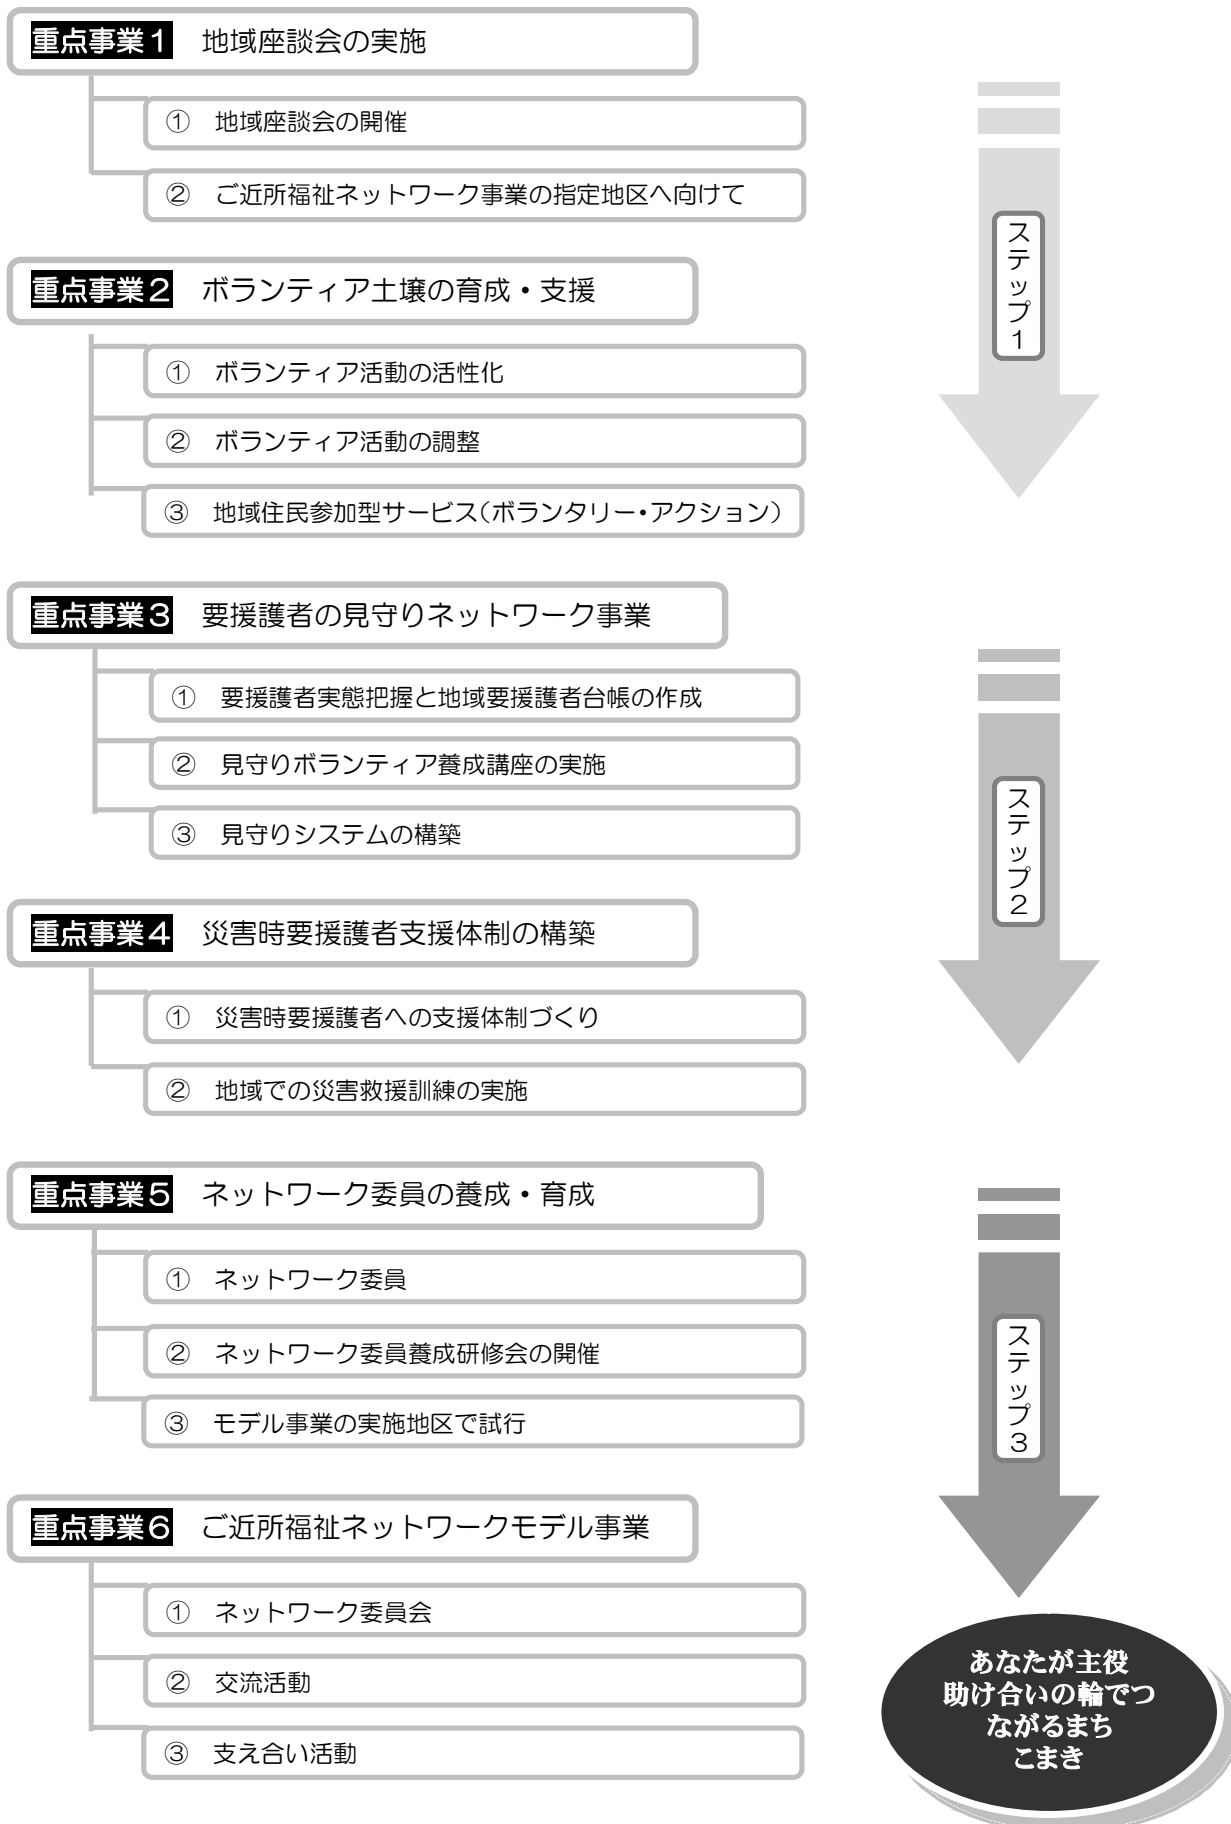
重点事業１ 地域座談会の実施

① 地域座談会の開催

② ご近所福祉ネットワーク事業の指定地区へ向けて

ステップ１

重点事業２ ボランティア土壌の育成・支援

① ボランティア活動の活性化

② ボランティア活動の調整

③ 地域住民参加型サービス（ボランタリー・アクション）

重点事業３ 要援護者の見守りネットワーク事業

① 要援護者実態把握と地域要援護者台帳の作成

② 見守りボランティア養成講座の実施

③ 見守りシステムの構築

ステップ２

重点事業４ 災害時要援護者支援体制の構築

① 災害時要援護者への支援体制づくり

② 地域での災害救援訓練の実施

重点事業５ ネットワーク委員の養成・育成

① ネットワーク委員

② ネットワーク委員養成研修会の開催

③ モデル事業の実施地区で試行

ステップ３

重点事業６ ご近所福祉ネットワークモデル事業

① ネットワーク委員会

② 交流活動

③ 支え合い活動

あなたが主役
助け合いの輪でつながるまち
こまき